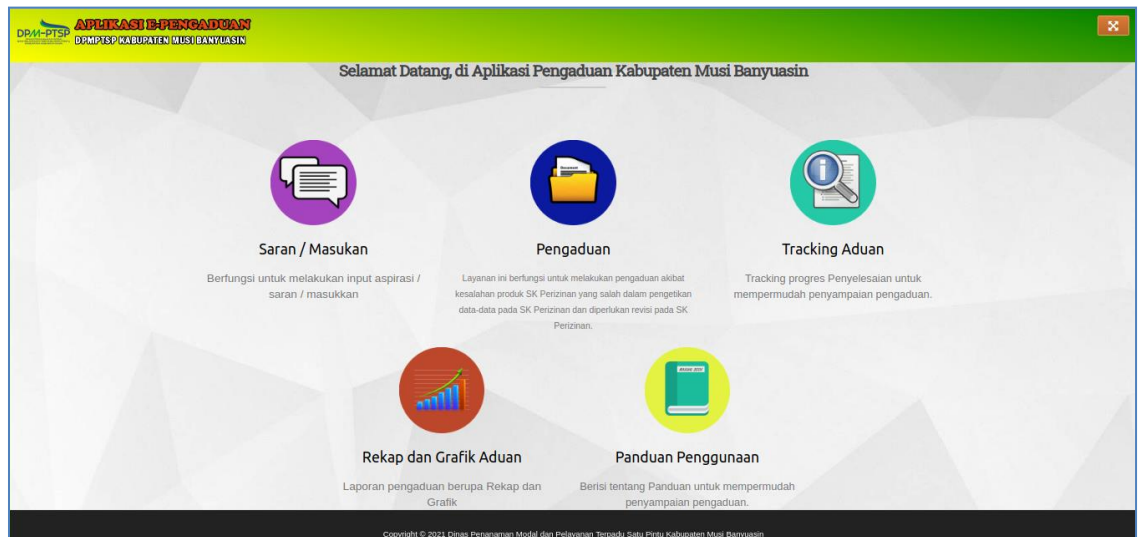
DPM-PTSP APLIKASI E-PENGADUAN
DPMPTSP KABUPATEN MUSI BANYUASIN

Selamat Datang, di Aplikasi Pengaduan Kabupaten Musi Banyuasin

Saran / Masukan

Berfungsi untuk melakukan input aspirasi / saran / masukkan

Pengaduan

Layanan ini berfungsi untuk melakukan pengaduan akibat kesalahan produk SK Perizinan yang salah dalam pengetikan data-data pada SK Perizinan dan diperlukan revisi pada SK Perizinan.

Tracking Aduan

Tracking progres Penyelesaian untuk mempermudah penyampaian pengaduan.

Rekap dan Grafik Aduan

Laporan pengaduan berupa Rekap dan Grafik

Panduan Penggunaan

Berisi tentang Panduan untuk mempermudah penyampaian pengaduan.

Copyright © 2021 Dinas Penanaman Modal dan Pelayanan Terpadu Satu Pintu Kabupaten Musi Banyuasin